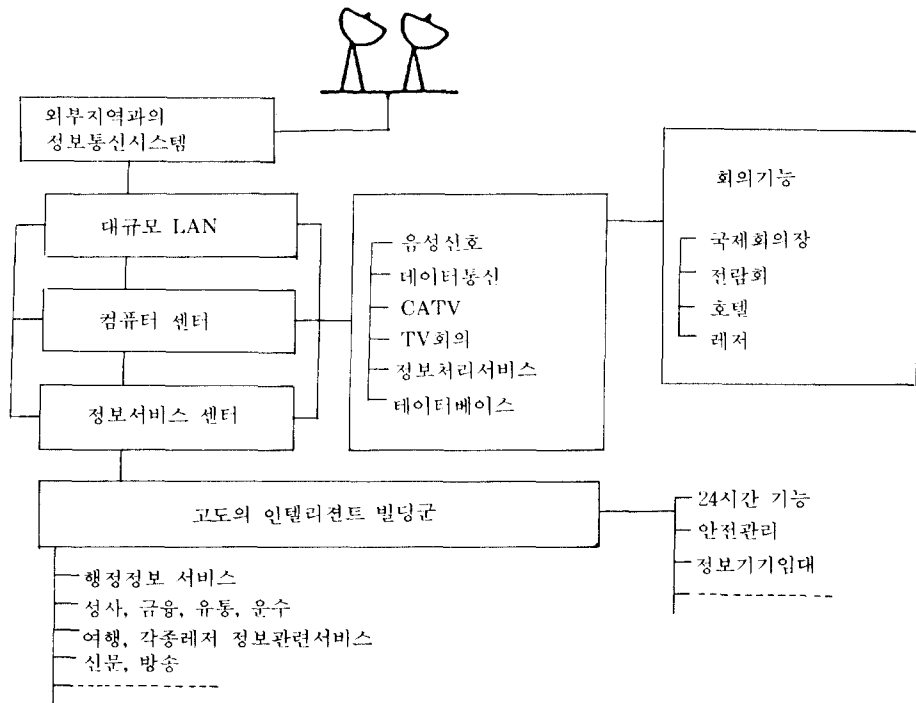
외부지역과의
정보통신시스템

대규모 LAN

컴퓨터 센터

정보서비스 센터

음성신호
데이터통신
CATV
TV회의
정보처리서비스
데이터베이스

회의기능

국제회의장
전람회
호텔
레저

고도의 인텔리전트 빌딩군

24시간 기능
안전관리
정보기기임대

행정정보 서비스
상사, 금융, 유통, 운수
여행, 각종레저 정보관련서비스
신문, 방송